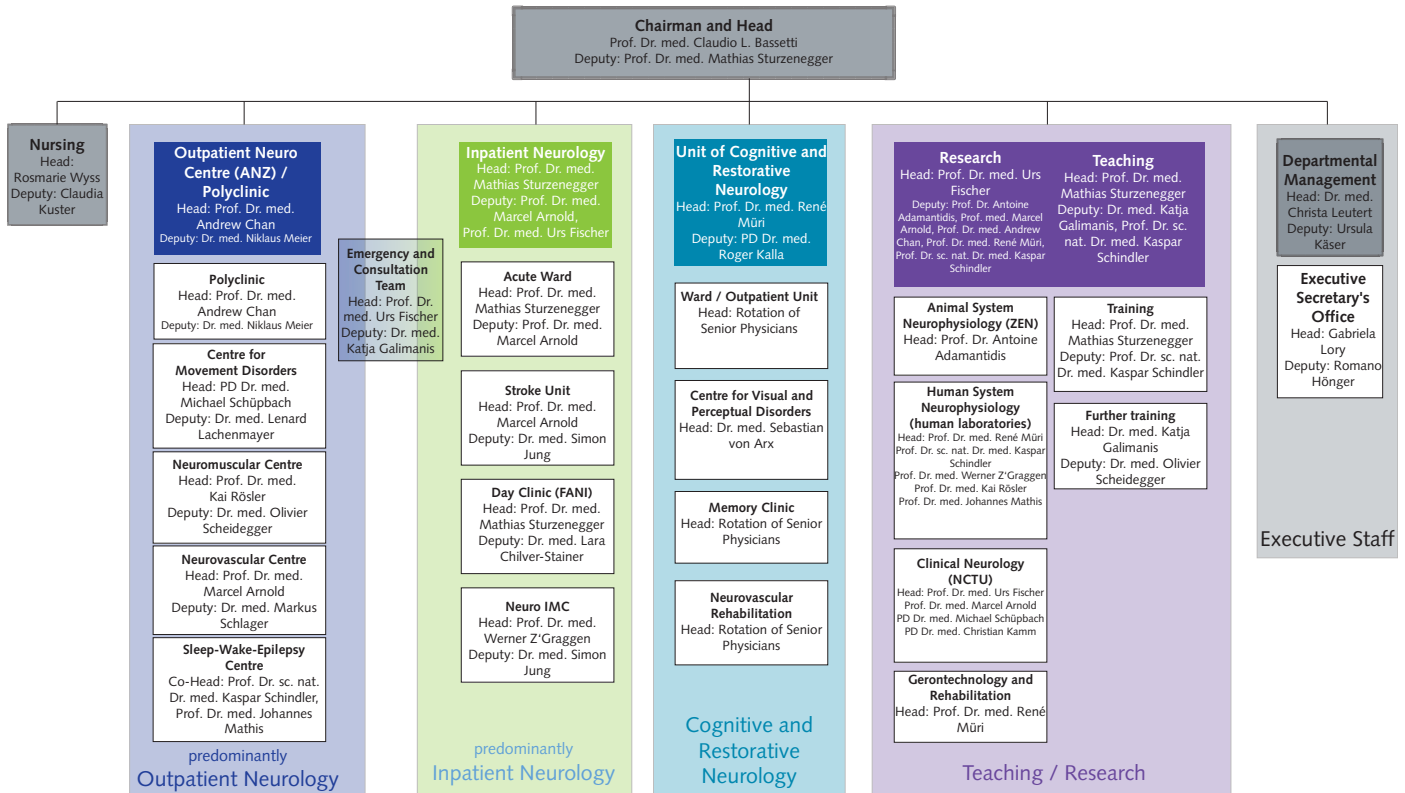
Chairman and Head
Prof. Dr. med. Claudio L. Bassetti
Deputy: Prof. Dr. med. Mathias Sturzenegger

Nursing
Head: Rosmarie Wyss
Deputy: Claudia Kuster

Outpatient Neuro Centre (ANZ) / Polyclinic
Head: Prof. Dr. med. Andrew Chan
Deputy: Dr. med. Niklaus Meier

Polyclinic
Head: Prof. Dr. med. Andrew Chan
Deputy: Dr. med. Niklaus Meier

Centre for Movement Disorders
Head: PD Dr. med. Michael Schüpbach
Deputy: Dr. med. Lenard Lachenmayer

Neuromuscular Centre
Head: Prof. Dr. med. Kai Rösler
Deputy: Dr. med. Olivier Scheidegger

Neurovascular Centre
Head: Prof. Dr. med. Marcel Arnold
Deputy: Dr. med. Markus Schlager

Sleep-Wake-Epilepsy Centre
Co-Head: Prof. Dr. sc. nat. Dr. med. Kaspar Schindler, Prof. Dr. med. Johannes Mathis

predominantly
Outpatient Neurology

Emergency and Consultation Team
Head: Prof. Dr. med. Urs Fischer
Deputy: Dr. med. Katja Galimanis

Inpatient Neurology
Head: Prof. Dr. med. Mathias Sturzenegger
Deputy: Prof. Dr. med. Marcel Arnold, Prof. Dr. med. Urs Fischer

Acute Ward
Head: Prof. Dr. med. Mathias Sturzenegger
Deputy: Prof. Dr. med. Marcel Arnold

Stroke Unit
Head: Prof. Dr. med. Marcel Arnold
Deputy: Dr. med. Simon Jung

Day Clinic (FANI)
Head: Prof. Dr. med. Mathias Sturzenegger
Deputy: Dr. med. Lara Chilver-Stainer

Neuro IMC
Head: Prof. Dr. med. Werner Z'Graggen
Deputy: Dr. med. Simon Jung

predominantly
Inpatient Neurology

Unit of Cognitive and Restorative Neurology
Head: Prof. Dr. med. René Müri
Deputy: PD Dr. med. Roger Kalla

Ward / Outpatient Unit
Head: Rotation of Senior Physicians

Centre for Visual and Perceptual Disorders
Head: Dr. med. Sebastian von Arx

Memory Clinic
Head: Rotation of Senior Physicians

Neurovascular Rehabilitation
Head: Rotation of Senior Physicians

Cognitive and Restorative Neurology

Research
Head: Prof. Dr. med. Urs Fischer
Deputy: Prof. Dr. Antoine Adamantidis, Prof. med. Marcel Arnold, Prof. Dr. med. Andrew Chan, Prof. Dr. med. René Müri, Prof. Dr. sc. nat. Dr. med. Kaspar Schindler

Teaching
Head: Prof. Dr. med. Mathias Sturzenegger
Deputy: Dr. med. Katja Galimanis, Prof. Dr. sc. nat. Dr. med. Kaspar Schindler

Animal System Neurophysiology (ZEN)
Head: Prof. Dr. Antoine Adamantidis

Human System Neurophysiology (human laboratories)
Head: Prof. Dr. med. René Müri
Prof. Dr. sc. nat. Dr. med. Kaspar Schindler
Prof. Dr. med. Werner Z'Graggen
Prof. Dr. med. Kai Rösler
Prof. Dr. med. Johannes Mathis

Clinical Neurology (NCTU)
Head: Prof. Dr. med. Urs Fischer
Prof. Dr. med. Marcel Arnold
PD Dr. med. Michael Schüpbach
PD Dr. med. Christian Kamm

Gerontechnology and Rehabilitation
Head: Prof. Dr. med. René Müri

Training
Head: Prof. Dr. med. Mathias Sturzenegger
Deputy: Prof. Dr. sc. nat. Dr. med. Kaspar Schindler

Further training
Head: Dr. med. Katja Galimanis
Deputy: Dr. med. Olivier Scheidegger

Teaching / Research

Departmental Management
Head: Dr. med. Christa Leutert
Deputy: Ursula Käser

Executive Secretary's Office
Head: Gabriela Lory
Deputy: Romano Hönger

Executive Staff